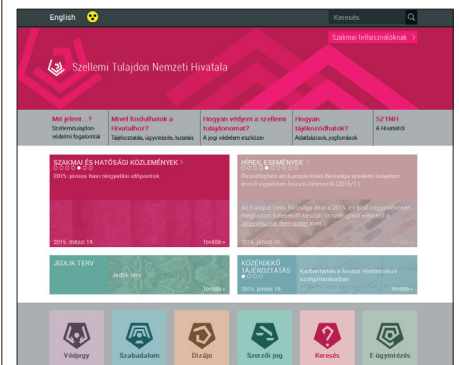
English

Keresés

Szakmai felhasználóknak >

Szellemi Tulajdon Nemzeti Hivatala

Mit jelent...? Szellemitulajdon-védelmi fogalomtár

Mivel fordulhatok a Hivatalhoz? Tájékoztatás, ügyintézés, kutatás

Hogyan védjem a szellemi tulajdonomat? A jogi védelem eszközei

Hogyan tájékozódhatok? Adatbázisok, jogforrások

SZTNH A Hivatalról

SZAKMAI ÉS HATÓSÁGI KÖZLEMÉNYEK >

2015. június havi tárgyalási időpontok

2015. május 14.

Tovább »

HÍREK, ESEMÉNYEK >

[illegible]

Az Európai Unió Bírósága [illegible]

2015. június 01.

Tovább »

JEDLIK TERV

Jedlik terv

Tovább »

KÖZÉRDEKŰ TÁJÉKOZTATÁS

Karbantartás a hivatal elektronikus szolgáltatásaiban

2015. június 16.

Tovább »

Védjegy

Szabadalom

Dizájn

Szerzői jog

Keresés

E-ügyintézés